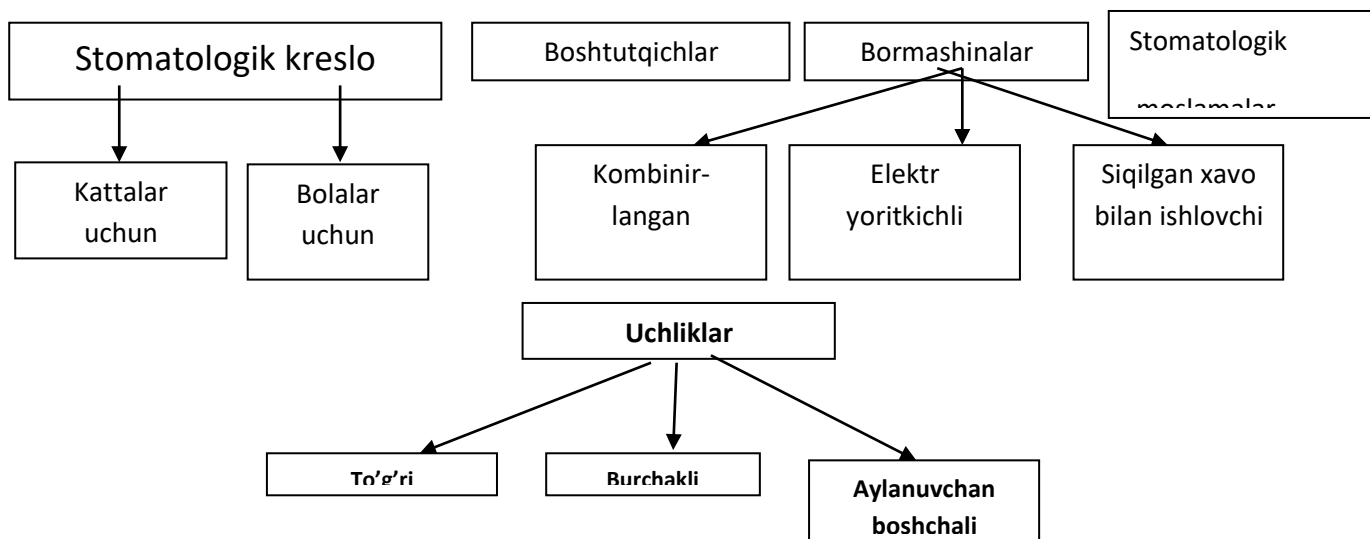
Stomatologik kreslo

Kattalar uchun

Bolalar uchun

Boshtutqichlar

Bormashinalar

Kombinirlangan

Elektr yoritkichli

Siqilgan xavo bilan ishlovchi

Stomatologik moslamalar

Uchliklar

To'g'ri

Burchakli

Aylanuvchan boshchali